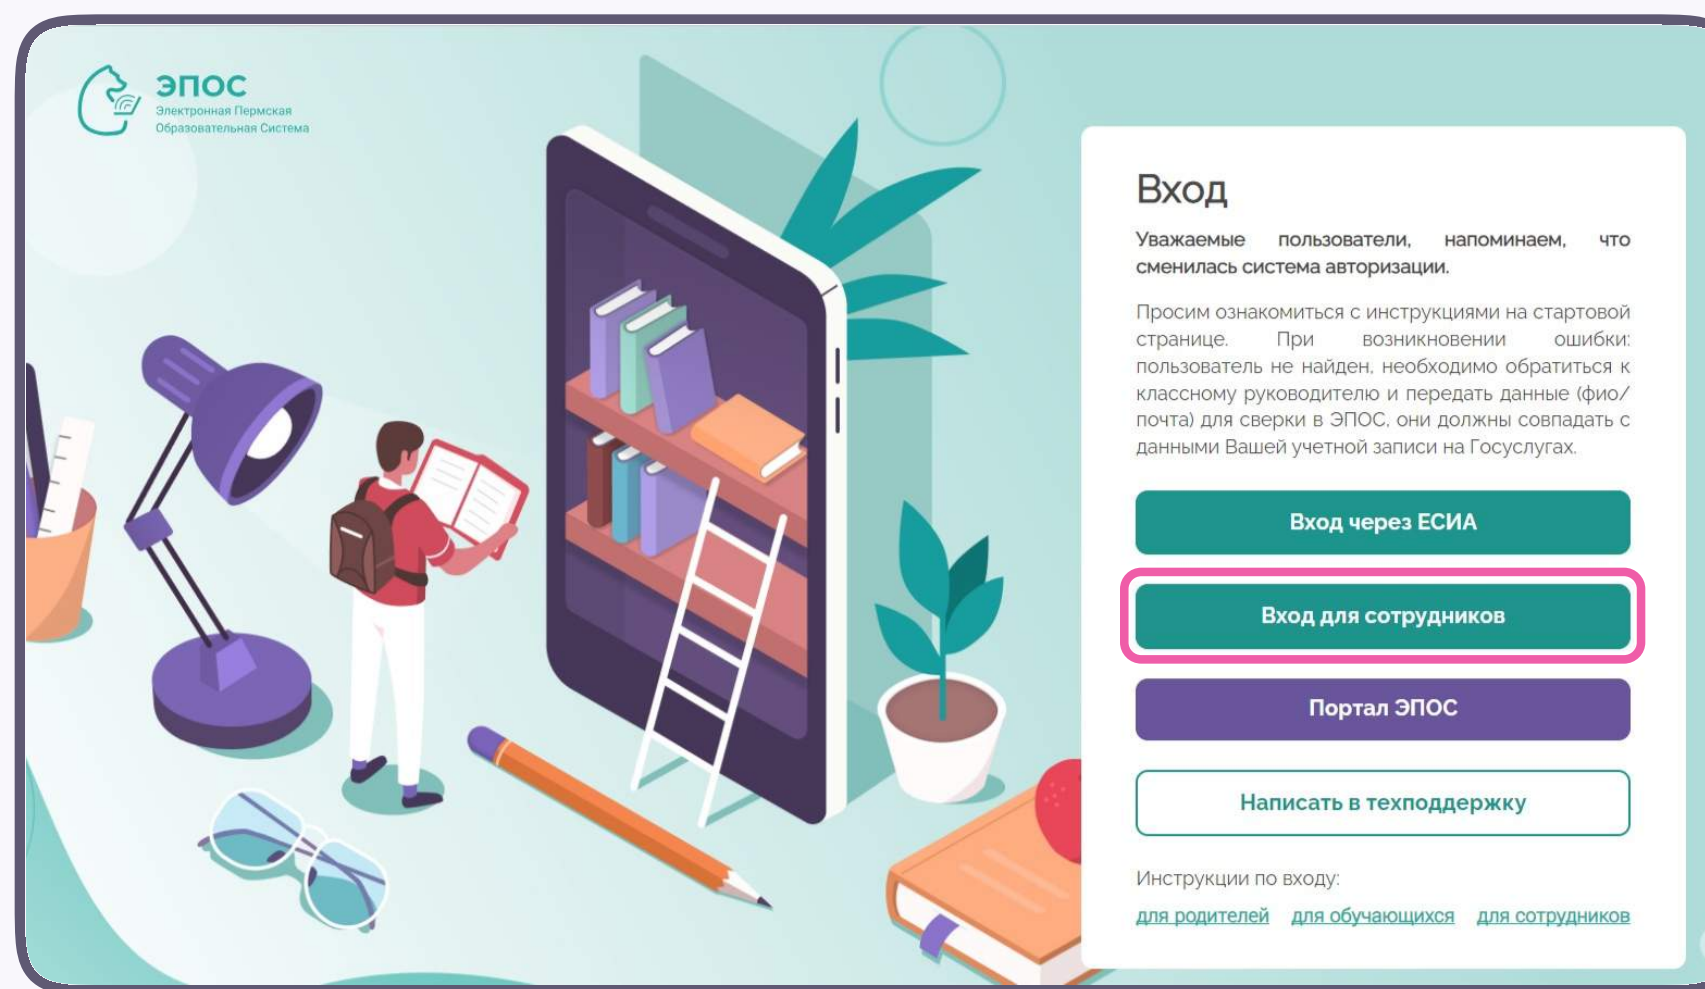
ЭПОС
Электронная Пермская Образовательная Система

Вход

Уважаемые пользователи, напоминаем, что сменилась система авторизации.

Просим ознакомиться с инструкциями на стартовой странице. При возникновении ошибки: пользователь не найден, необходимо обратиться к классному руководителю и передать данные (фио/почта) для сверки в ЭПОС, они должны совпадать с данными Вашей учетной записи на Госуслугах.

Вход через ЕСИА

Вход для сотрудников

Портал ЭПОС

Написать в техподдержку

Инструкции по входу:

для родителей для обучающихся для сотрудников